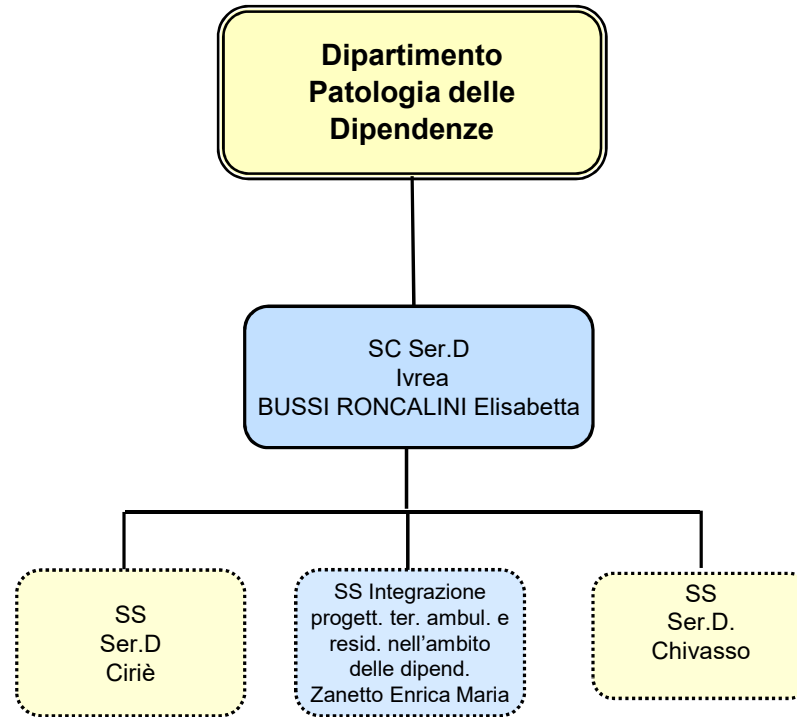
Dipartimento Patologia delle Dipendenze

SC Ser.D
Ivrea
BUSSI RONCALINI Elisabetta

SS
Ser.D
Ciriè

SS Integrazione progett. ter. ambul. e resid. nell'ambito delle dipend.
Zanetto Enrica Maria

SS
Ser.D.
Chivasso